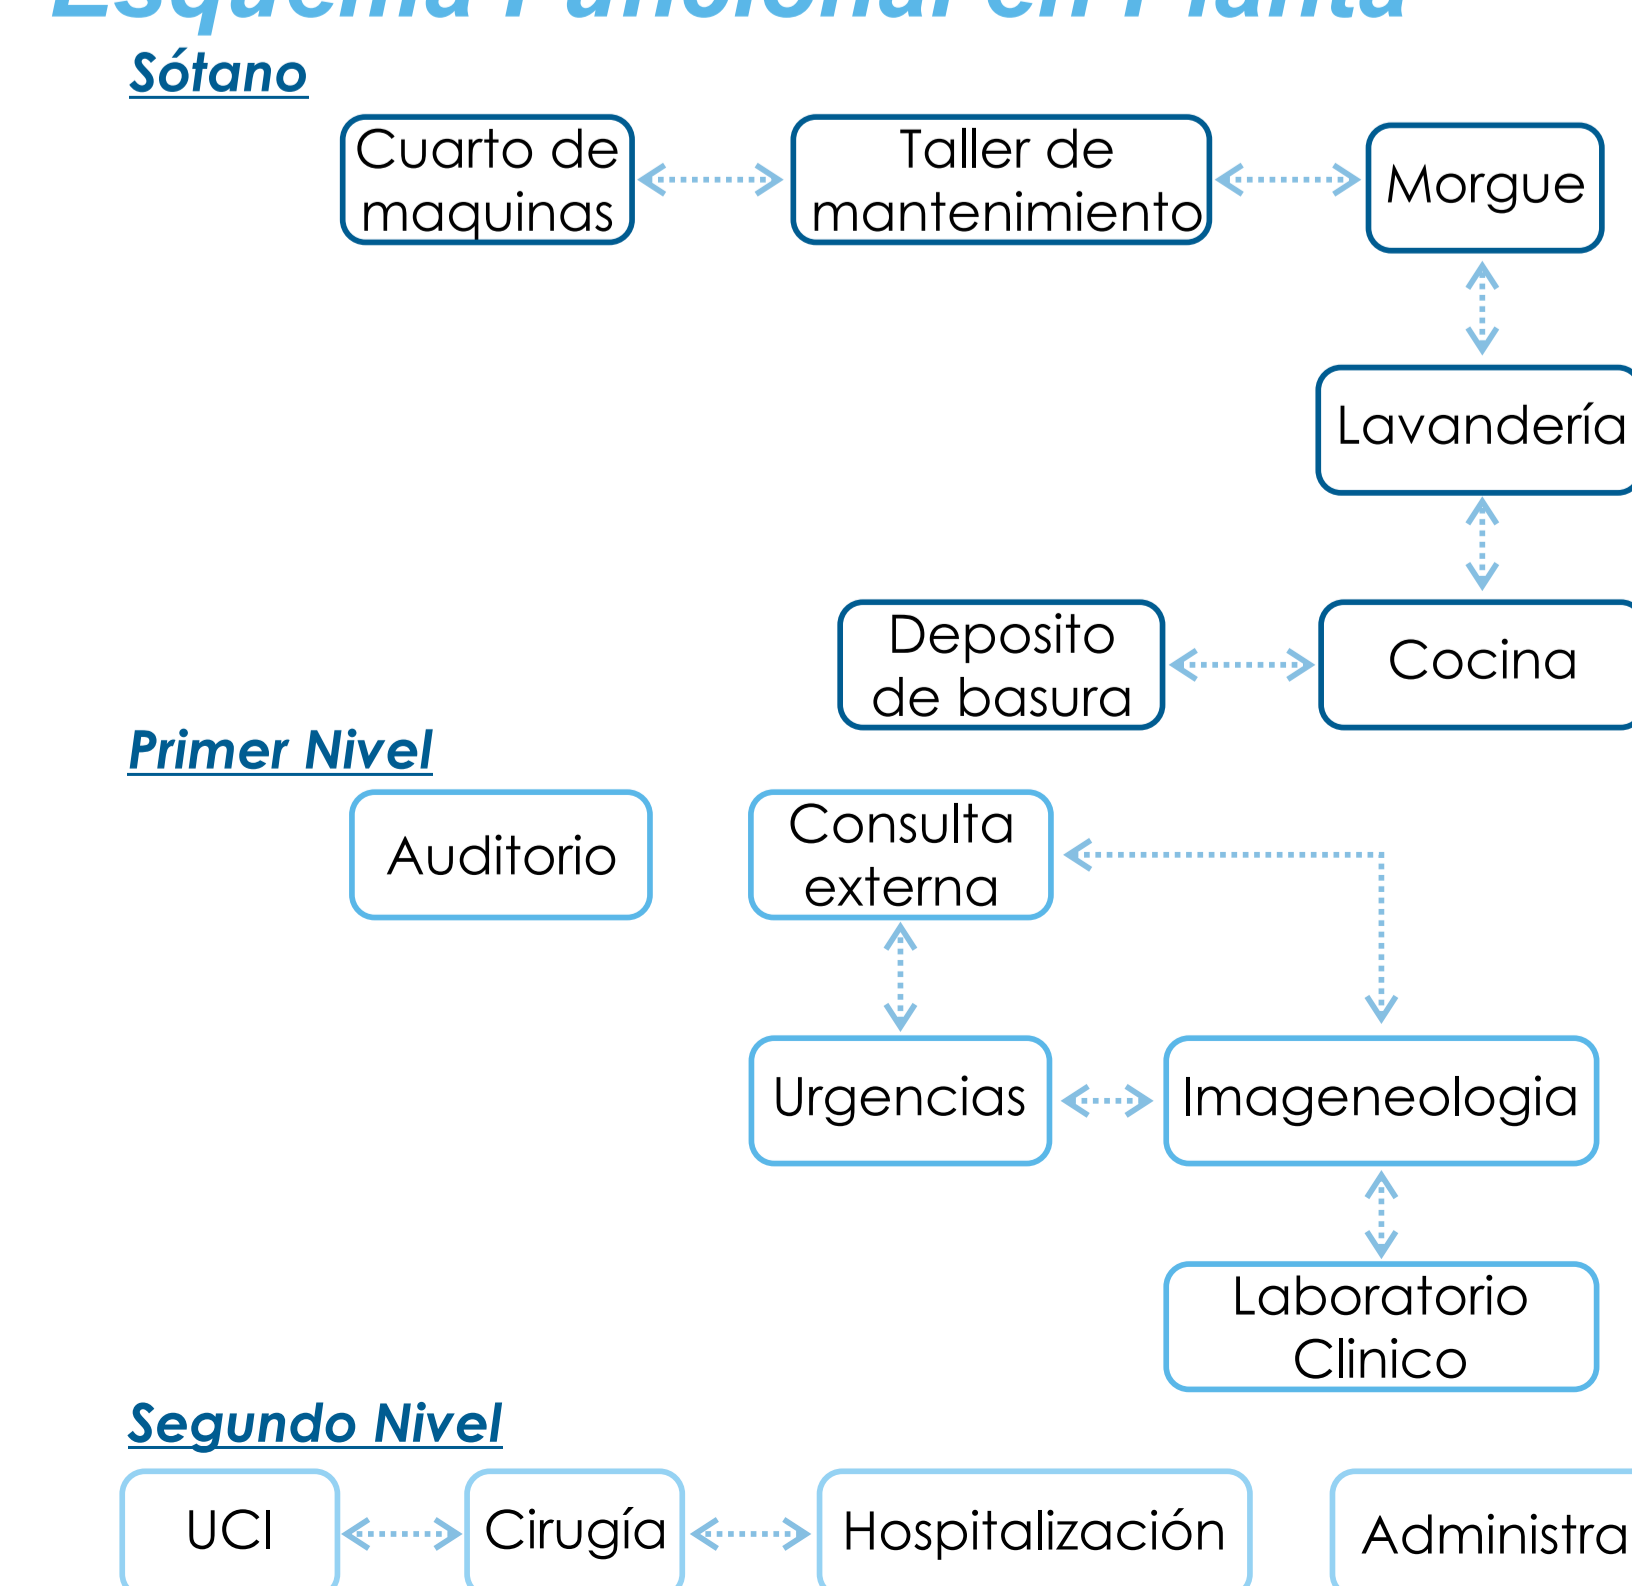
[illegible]

Sótano

Cuarto de maquinas

Taller de mantenimiento

Morgue

Lavandería

Deposito de basura

Cocina

Primer Nivel

Auditorio

Consulta externa

Urgencias

Imageneologia

Laboratorio Clinico

Segundo Nivel

UCI

Cirugía

Hospitalización

Administra